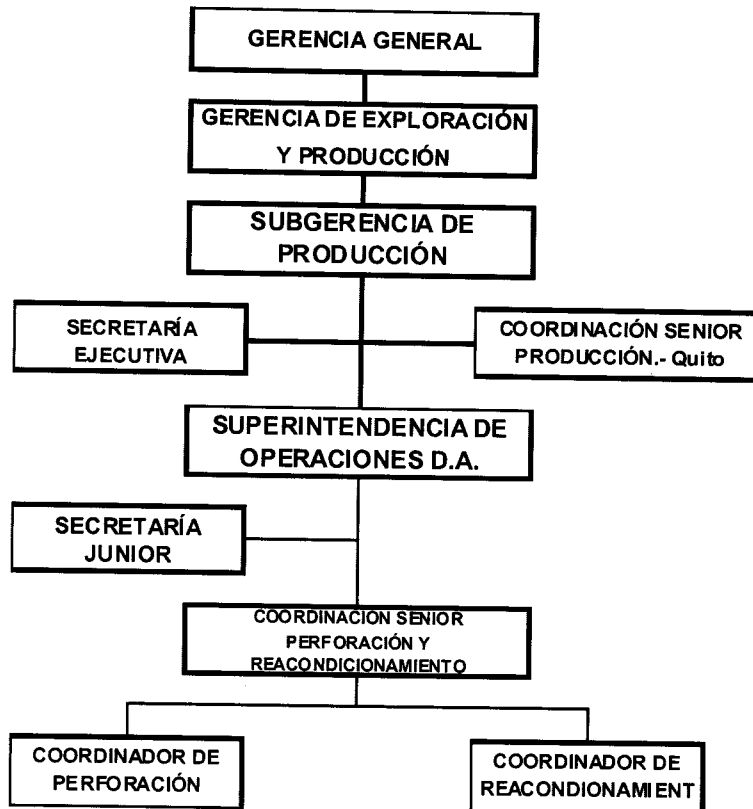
GERENCIA GENERAL

GERENCIA DE EXPLORACIÓN Y PRODUCCIÓN

SUBGERENCIA DE PRODUCCIÓN

SECRETARÍA EJECUTIVA

COORDINACIÓN SENIOR PRODUCCIÓN.- Quito

SUPERINTENDENCIA DE OPERACIONES D.A.

SECRETARÍA JUNIOR

COORDINACION SENIOR PERFORACIÓN Y REACONDICIONAMIENTO

COORDINADOR DE PERFORACIÓN

COORDINADOR DE REACONDIONAMIENT